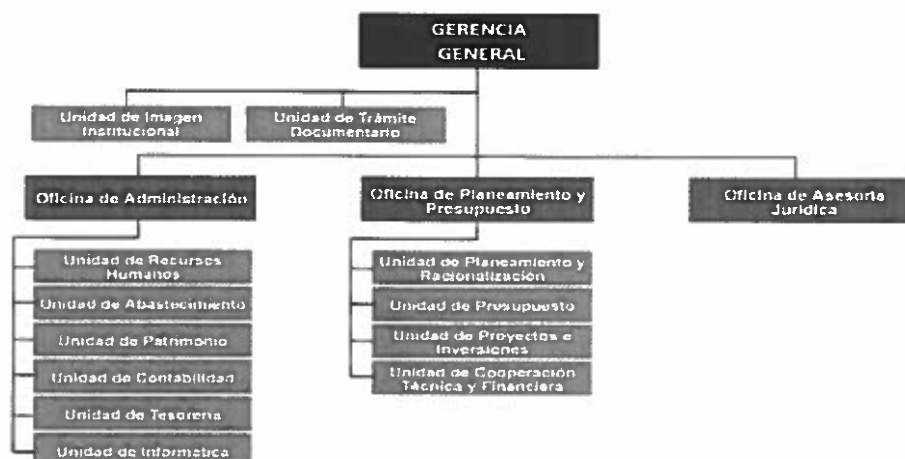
GERENCIA GENERAL

Unidad de Imagen Institucional

Unidad de Trámite Documentario

Oficina de Administración

Oficina de Planeamiento y Presupuesto

Oficina de Asesoría Jurídica

Unidad de Recursos Humanos

Unidad de Abastecimiento

Unidad de Patrimonio

Unidad de Contabilidad

Unidad de Tesorería

Unidad de Informática

Unidad de Planeamiento y Racionalización

Unidad de Presupuesto

Unidad de Proyectos e Inversiones

Unidad de Cooperación Técnica y Financiera